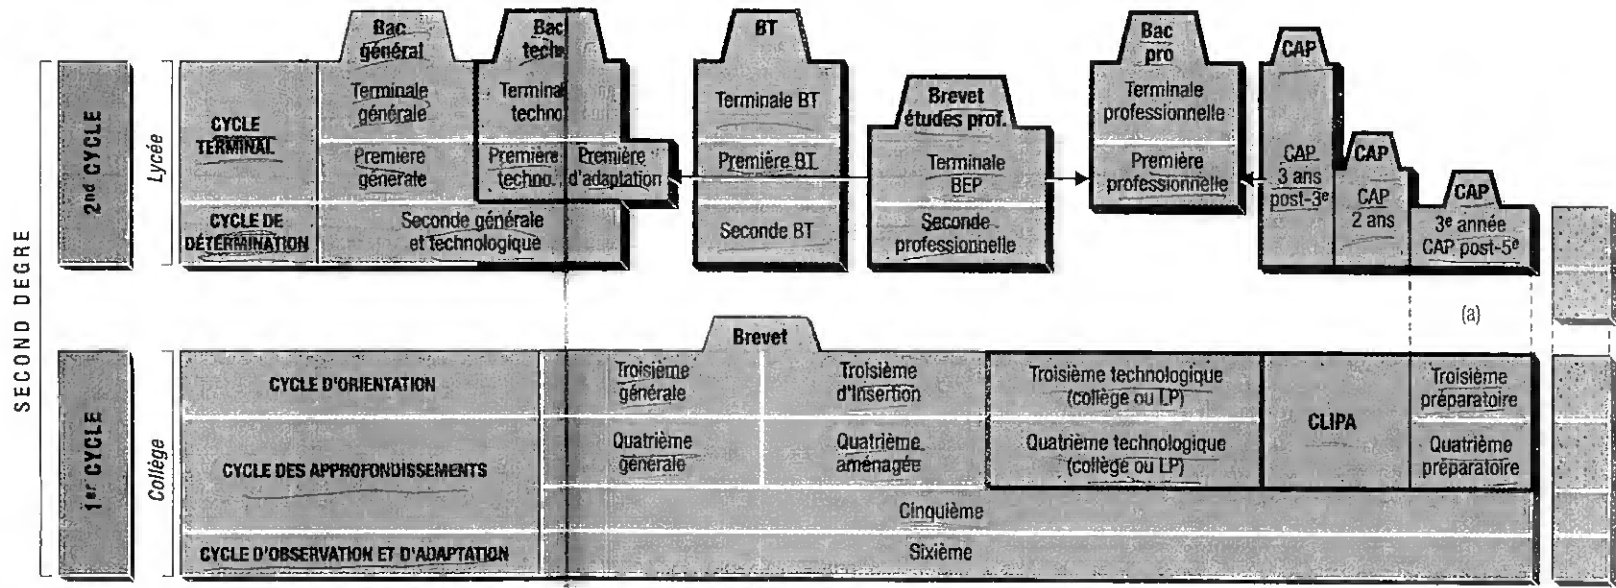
SECOND DEGRE

2nd CYCLE

Lycée

CYCLE TERMINAL

CYCLE DE DÉTERMINATION

Bac général

Terminale générale

Première générale

Seconde générale et technologique

Bac tech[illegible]

Terminal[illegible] techno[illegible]

Première techno.

Première d'adaptation

BT

Terminale BT

Première BT

Seconde BT

Brevet études prof.

Terminale BEP

Seconde professionnelle

Bac pro

Terminale professionnelle

Première professionnelle

CAP

CAP 3 ans post-3e

CAP

CAP 2 ans

CAP

3e année CAP post-5e

(a)

1er CYCLE

Collège

CYCLE D'ORIENTATION

CYCLE DES APPROFONDISSEMENTS

CYCLE D'OBSERVATION ET D'ADAPTATION

Brevet

Troisième générale

Troisième d'insertion

Quatrième générale

Quatrième aménagée

Troisième technologique (collège ou LP)

Quatrième technologique (collège ou LP)

CLIPA

Troisième préparatoire

Quatrième préparatoire

Cinquième

Sixième